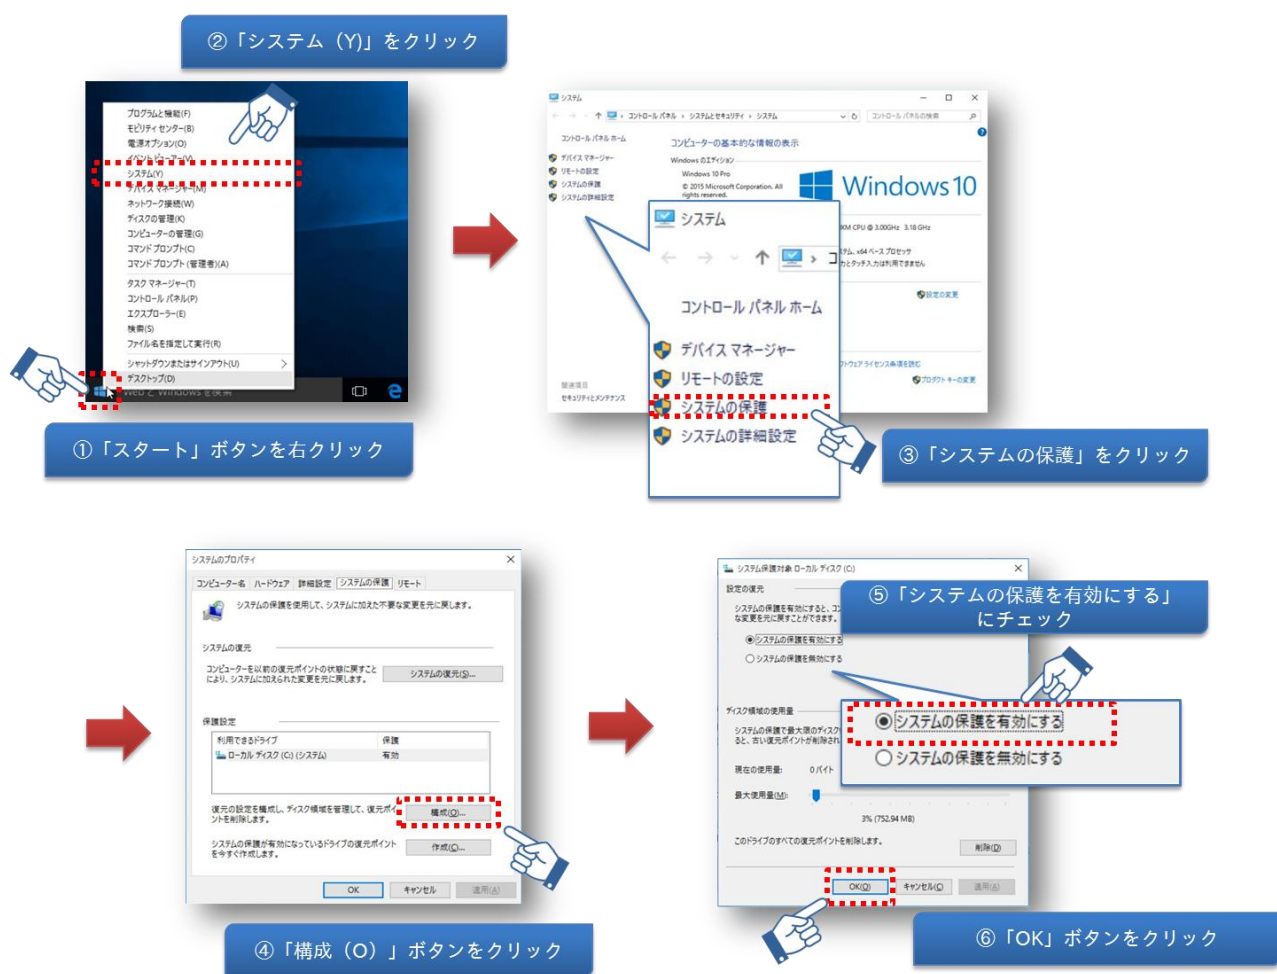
②「システム（Y)」をクリック

プログラムと機能(F)
モビリティ センター(B)
電源オプション(O)
イベントビューアー(V)
システム(Y)
デバイス マネージャー(M)
ネットワーク接続(W)
ディスクの管理(K)
コンピューターの管理(G)
コマンド プロンプト(C)
コマンド プロンプト (管理者)(A)
タスク マネージャー(T)
コントロール パネル(P)
エクスプローラー(E)
検索(S)
ファイル名を指定して実行(R)
シャットダウンまたはサインアウト(U)
デスクトップ(D)

Web と Windows を検索

①「スタート」ボタンを右クリック

システム
コントロール パネル › システムとセキュリティ › システム
コントロール パネルの検索
コントロール パネル ホーム
デバイス マネージャー
リモートの設定
システムの保護
システムの詳細設定
コンピューターの基本的な情報の表示
Windows のエディション
Windows 10 Pro
© 2015 Microsoft Corporation. All rights reserved.
Windows 10
CPU @ 3.00GHz 3.18 GHz
ステム、x64 ベース プロセッサ
ンとタッチ入力は利用できません
設定の変更
フトウェア ライセンス条項を読む
プロダクト キーの変更
関連項目
セキュリティとメンテナンス

システム
コントロール パネル ホーム
デバイス マネージャー
リモートの設定
システムの保護
システムの詳細設定

③「システムの保護」をクリック

システムのプロパティ
コンピューター名 ハードウェア 詳細設定 システムの保護 リモート
システムの保護を使用して、システムに加えた不要な変更を元に戻します。
システムの復元
コンピューターを以前の復元ポイントの状態に戻すことにより、システムに加えられた変更を元に戻します。
システムの復元(S)...
保護設定
| 利用できるドライブ | 保護 |
|---|---|
| ローカル ディスク (C:) (システム) | 有効 |
復元の設定を構成し、ディスク領域を管理して、復元ポイントを削除します。
構成(O)...
システムの保護が有効になっているドライブの復元ポイントを今すぐ作成します。
作成(C)...
OK キャンセル 適用(A)

④「構成（O）」ボタンをクリック

システム保護対象 ローカル ディスク (C:)
設定の復元
システムの保護を有効にすると、コ な変更を元に戻すことができます。
システムの保護を有効にする
システムの保護を無効にする
⑤「システムの保護を有効にする」にチェック
システムの保護を有効にする
システムの保護を無効にする
ディスク領域の使用量
システムの保護で最大限のディスク ると、古い復元ポイントが削除され
現在の使用量: 0 バイト
最大使用量(M):
3% (752.94 MB)
このドライブのすべての復元ポイントを削除します。
削除(D)
OK(O) キャンセル(C) 適用(A)

⑥「OK」ボタンをクリック